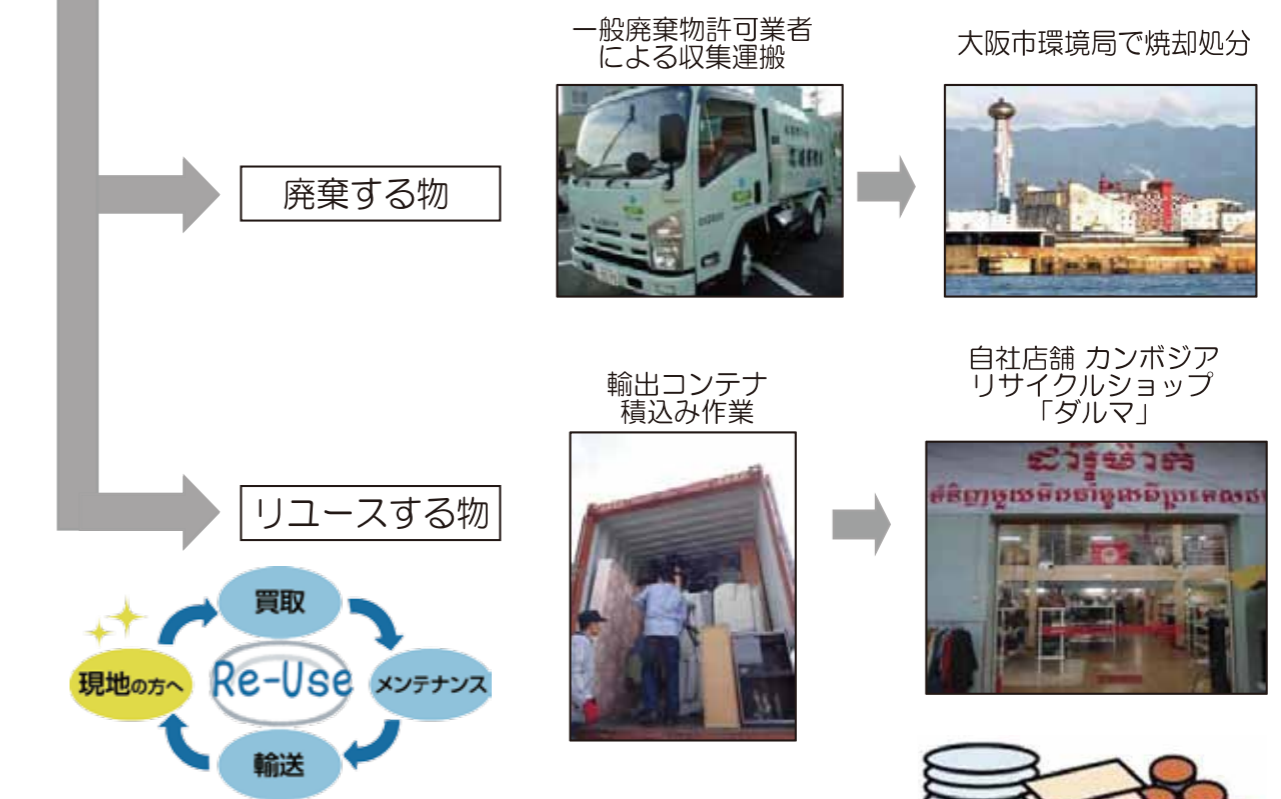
一般廃棄物許可業者による収集運搬

大阪市環境局で焼却処分

廃棄する物

自社店舗 カンボジア リサイクルショップ 「ダルマ」

輸出コンテナ積込み作業

リユースする物

買取

現地の方へ

Re-Use

メンテナンス

輸送